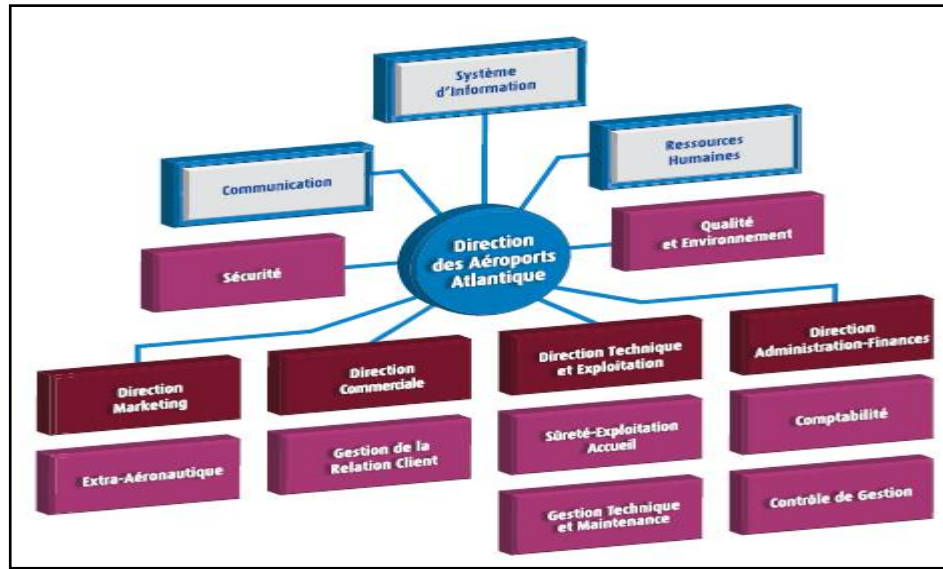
Système d'Information

Ressources Humaines

Communication

Qualité et Environnement

Direction des Aéroports Atlantique

Sécurité

Direction Marketing

Direction Commerciale

Direction Technique et Exploitation

Direction Administration-Finances

Extra-Aéronautique

Gestion de la Relation Client

Sûreté-Exploitation Accueil

Comptabilité

Gestion Technique et Maintenance

Contrôle de Gestion